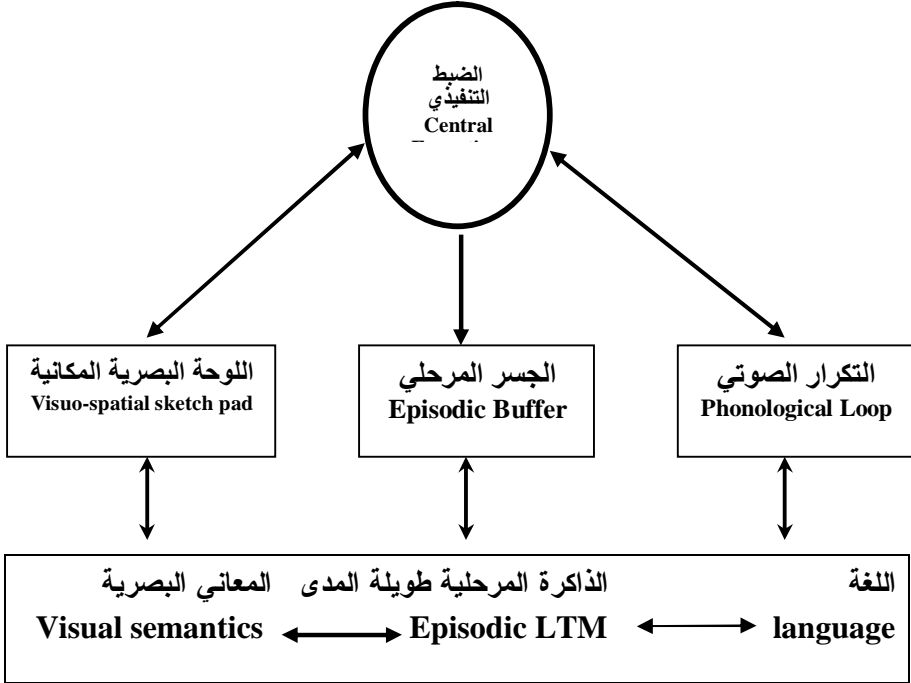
الضبط التنفيذي
Central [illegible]

اللوحة البصرية المكانية
Visuo-spatial sketch pad

الجسر المرحلي
Episodic Buffer

التكرار الصوتي
Phonological Loop

المعاني البصرية
Visual semantics

الذاكرة المرحلية طويلة المدى
Episodic LTM

اللغة
language